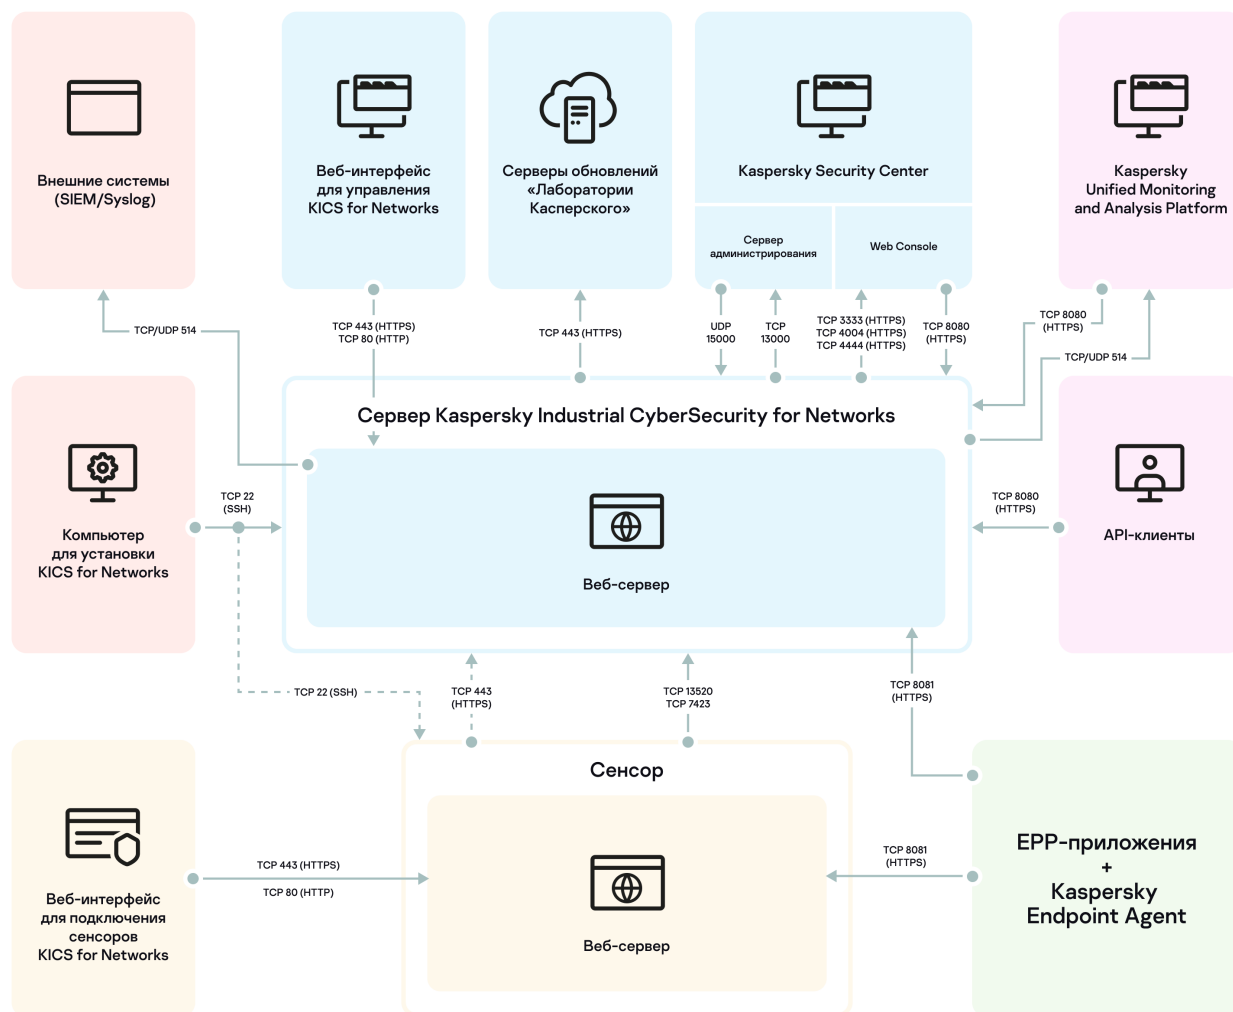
Внешние системы (SIEM/Syslog)

Веб-интерфейс для управления KICS for Networks

Серверы обновлений «Лаборатории Касперского»

Kaspersky Security Center

Сервер администрирования

Web Console

Kaspersky Unified Monitoring and Analysis Platform

TCP/UDP 514

TCP 443 (HTTPS)
TCP 80 (HTTP)

TCP 443 (HTTPS)

UDP 15000

TCP 13000

TCP 3333 (HTTPS)
TCP 4004 (HTTPS)
TCP 4444 (HTTPS)

TCP 8080 (HTTPS)

TCP 8080 (HTTPS)

TCP/UDP 514

Сервер Kaspersky Industrial CyberSecurity for Networks

Компьютер для установки KICS for Networks

TCP 22 (SSH)

Веб-сервер

TCP 8080 (HTTPS)

API-клиенты

TCP 22 (SSH)

TCP 443 (HTTPS)

TCP 13520
TCP 7423

TCP 8081 (HTTPS)

Сенсор

Веб-интерфейс для подключения сенсоров KICS for Networks

TCP 443 (HTTPS)

TCP 80 (HTTP)

Веб-сервер

TCP 8081 (HTTPS)

EPP-приложения
+
Kaspersky Endpoint Agent